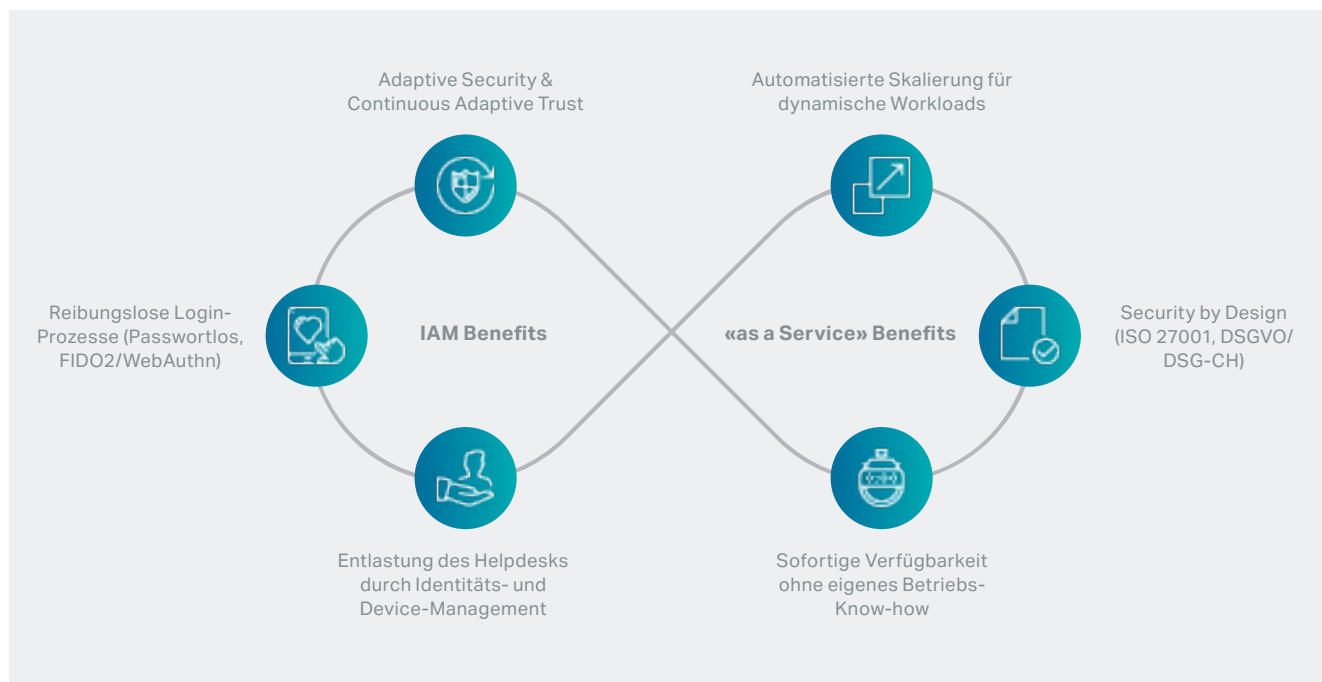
Adaptive Security & Continuous Adaptive Trust

Automatisierte Skalierung für dynamische Workloads

Reibungslose Login-Prozesse (Passwortlos, FIDO2/WebAuthn)

IAM Benefits

«as a Service» Benefits

Security by Design (ISO 27001, DSGVO/ DSG-CH)

Entlastung des Helpdesks durch Identitäts- und Device-Management

Sofortige Verfügbarkeit ohne eigenes Betriebs-Know-how